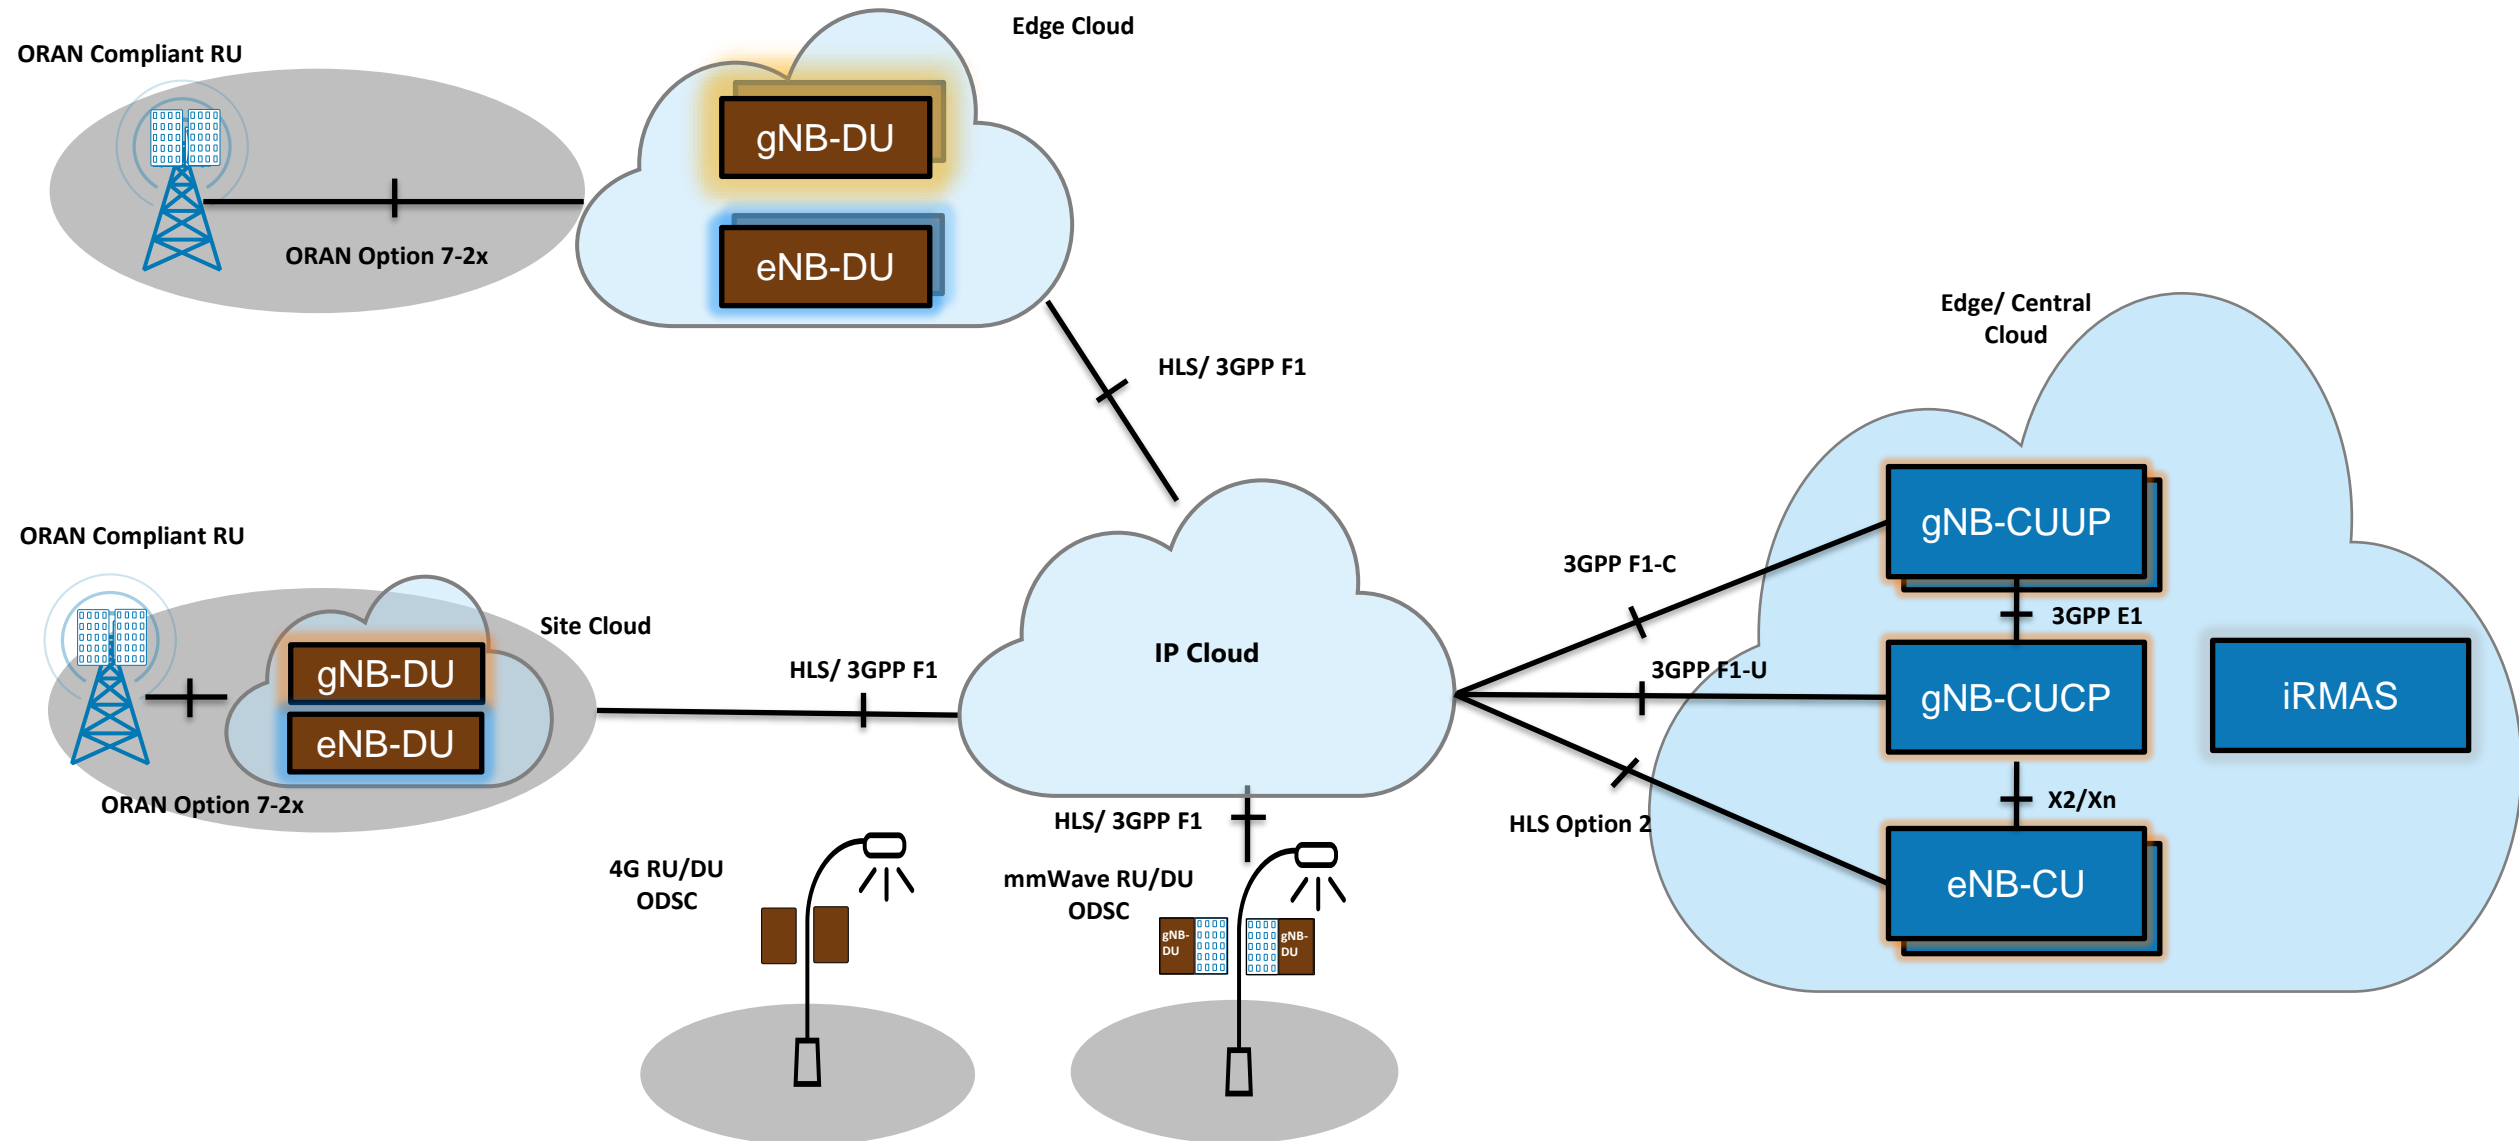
ORAN Compliant RU

ORAN Option 7-2x

Edge Cloud

gNB-DU

eNB-DU

HLS/ 3GPP F1

Edge/ Central Cloud

gNB-CUUP

3GPP E1

gNB-CUCP

iRMAS

X2/Xn

eNB-CU

3GPP F1-C

3GPP F1-U

HLS Option 2

IP Cloud

ORAN Compliant RU

Site Cloud

gNB-DU

eNB-DU

ORAN Option 7-2x

HLS/ 3GPP F1

HLS/ 3GPP F1

4G RU/DU ODSC

mmWave RU/DU ODSC

gNB-DU

gNB-DU